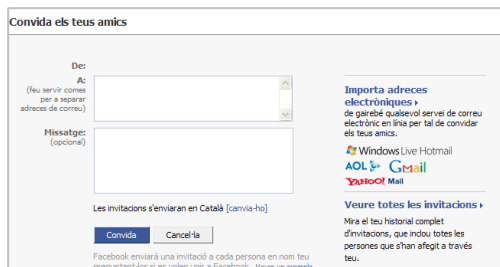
Convida els teus amics

De:

A:
(feu servir comes per a separar adreces de correu)

Missatge:
(opcional)

Les invitacions s'enviaran en Català [canvia-ho]

Convida | Cancel·la

Facebook enviarà una invitació a cada persona en nom teu preguntant-los si volen unir-se a Facebook. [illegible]

Importa adreces electròniques ▸
de gairebé qualsevol servei de correu electrònic en línia per tal de convidar els teus amics.

Windows Live Hotmail
AOL
Gmail
YAHOO! Mail

Veure totes les invitacions ▸
Mira el teu historial complet d'invitacions, que inclou totes les persones que s'han afegit a través teu.